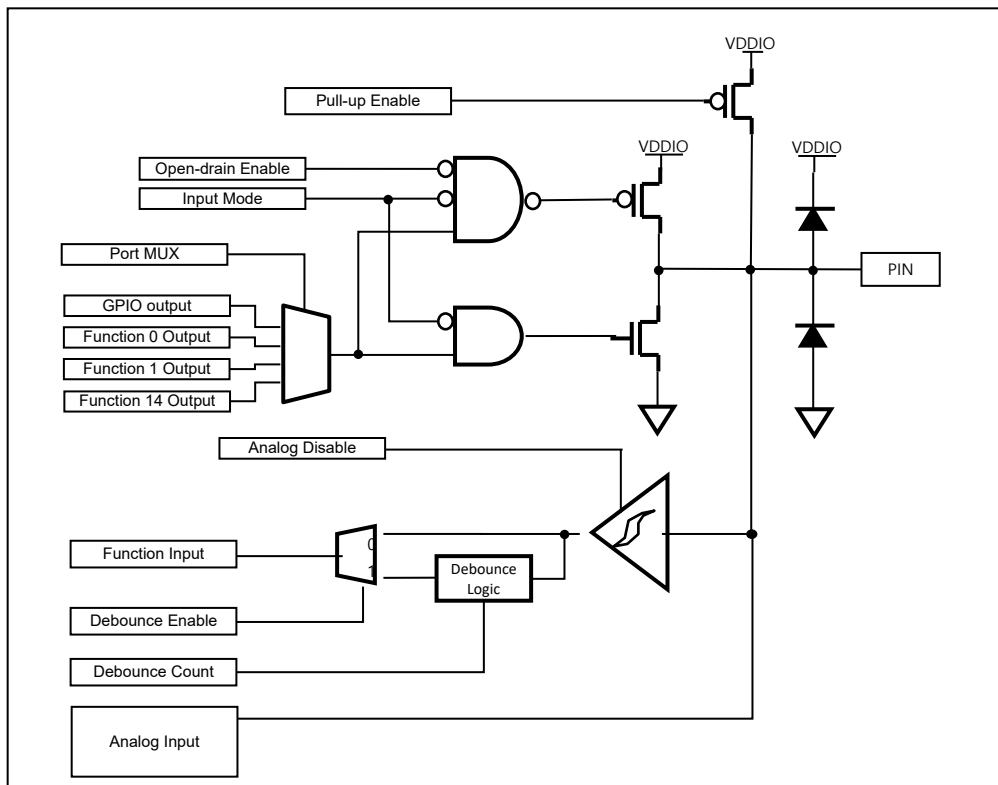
VDDIO

Pull-up Enable

VDDIO

VDDIO

Open-drain Enable

Input Mode

Port MUX

PIN

GPIO output

Function 0 Output

Function 1 Output

Function 14 Output

Analog Disable

Function Input

0

1

Debounce Logic

Debounce Enable

Debounce Count

Analog Input